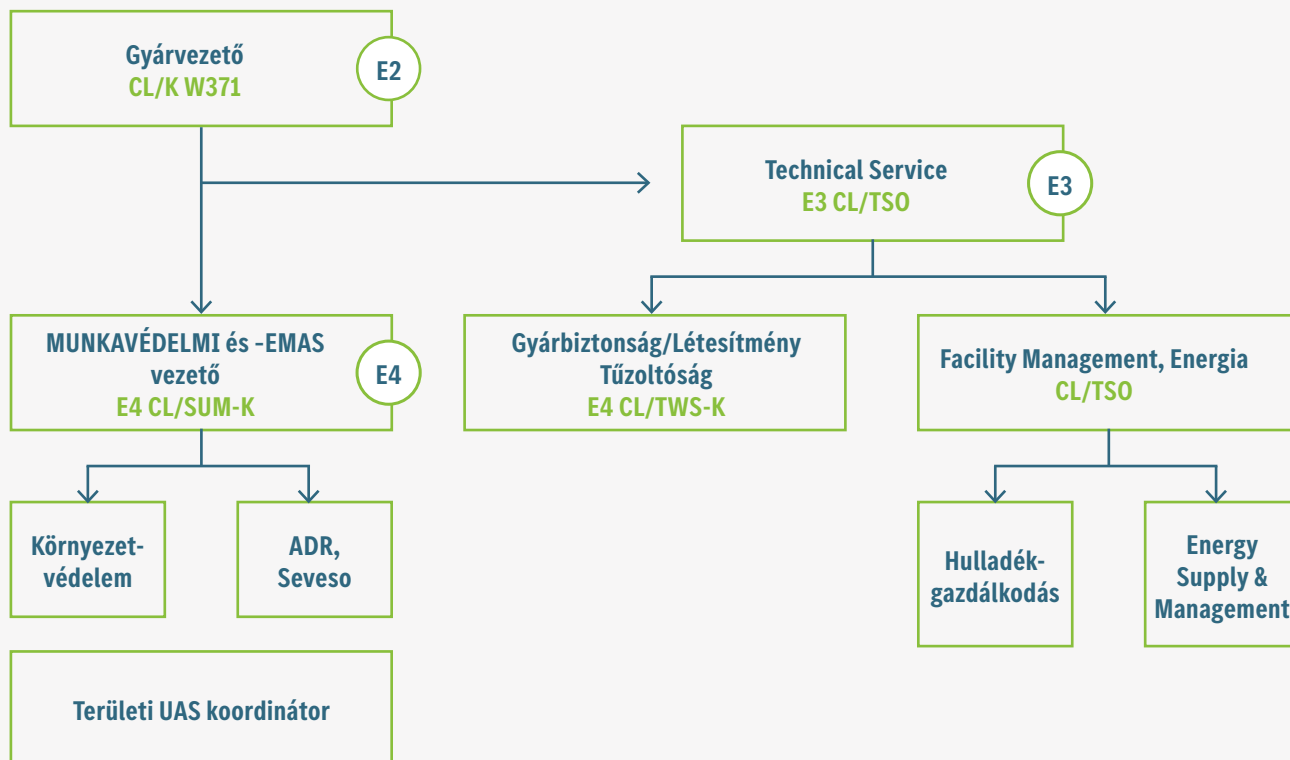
Gyárvezető
CL/K W371
E2

Technical Service
E3 CL/TSO
E3

MUNKAVÉDELMI és -EMAS vezető
E4 CL/SUM-K
E4

Gyárbiztonság/Létesítmény Tűzoltóság
E4 CL/TWS-K

Facility Management, Energia
CL/TSO

Környezetvédelem

ADR, Seveso

Hulladékgazdálkodás

Energy Supply & Management

Területi UAS koordinátor